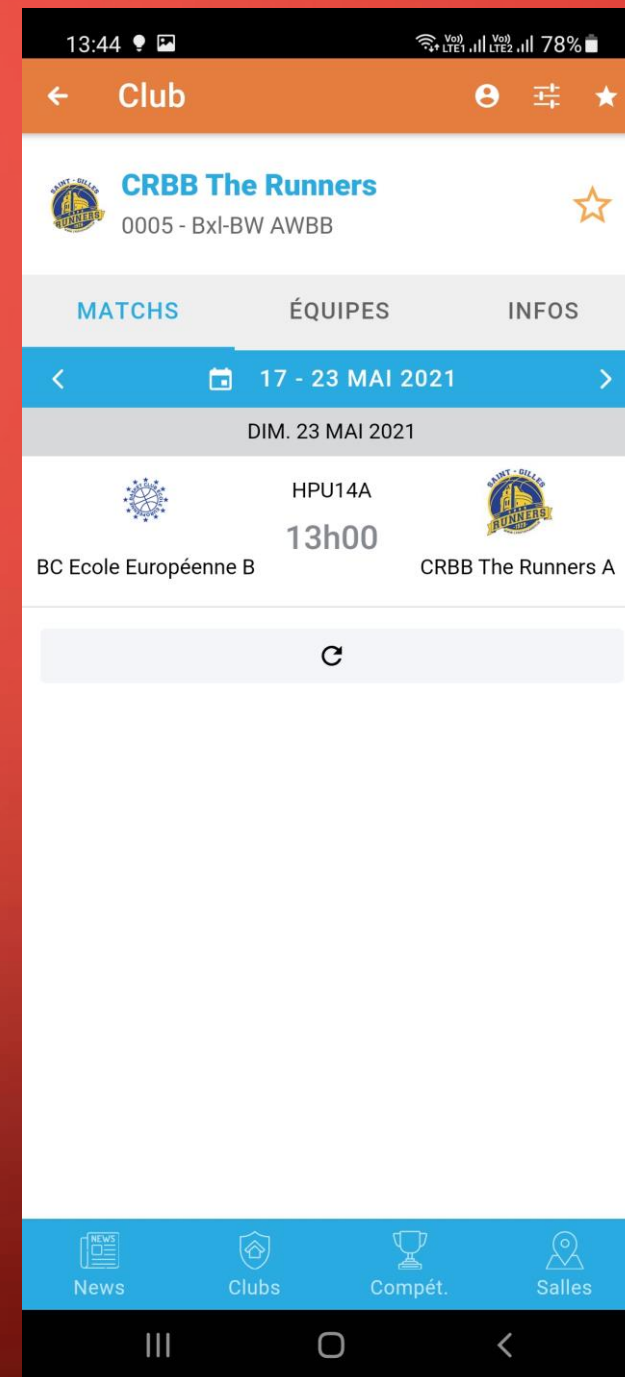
13:44

Vo) LTE1 Vo) LTE2 78%

Club

CRBB The Runners

0005 - Bxl-BW AWBB

MATCHS

ÉQUIPES

INFOS

17 - 23 MAI 2021

DIM. 23 MAI 2021

HPU14A

13h00

BC Ecole Européenne B

CRBB The Runners A

SAINT-GILLES RUNNERS

News

Clubs

Compét.

Salles